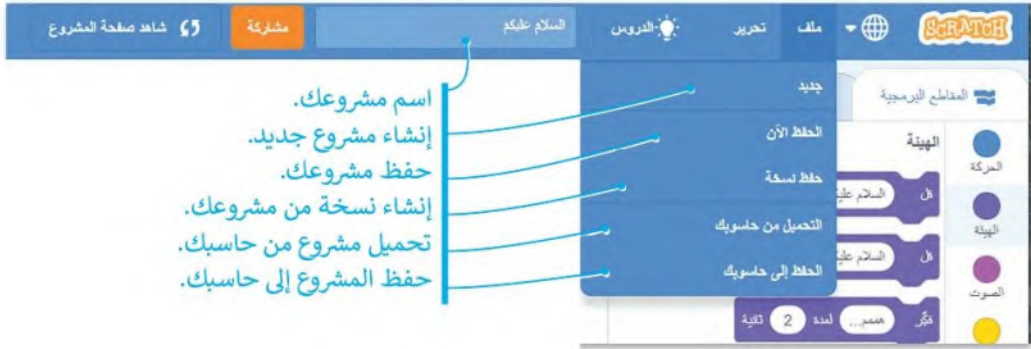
SCRATCH
ملف
تحرير
الدروس
السلام عليكم
مشاركة
شاهد صفحة المشروع

جديد
الحفظ الآن
حفظ نسخة
التحميل من حاسوبك
الحفظ إلى حاسوبك

المقاطع البرمجية
الهيئة
الحركة
الهيئة
الصوت
قل السلام علي
قل السلام علي
فكّر هممم... لمدة 2 ثانية

اسم مشروعك.
إنشاء مشروع جديد.
حفظ مشروعك.
إنشاء نسخة من مشروعك.
تحميل مشروع من حاسبك.
حفظ المشروع إلى حاسبك.